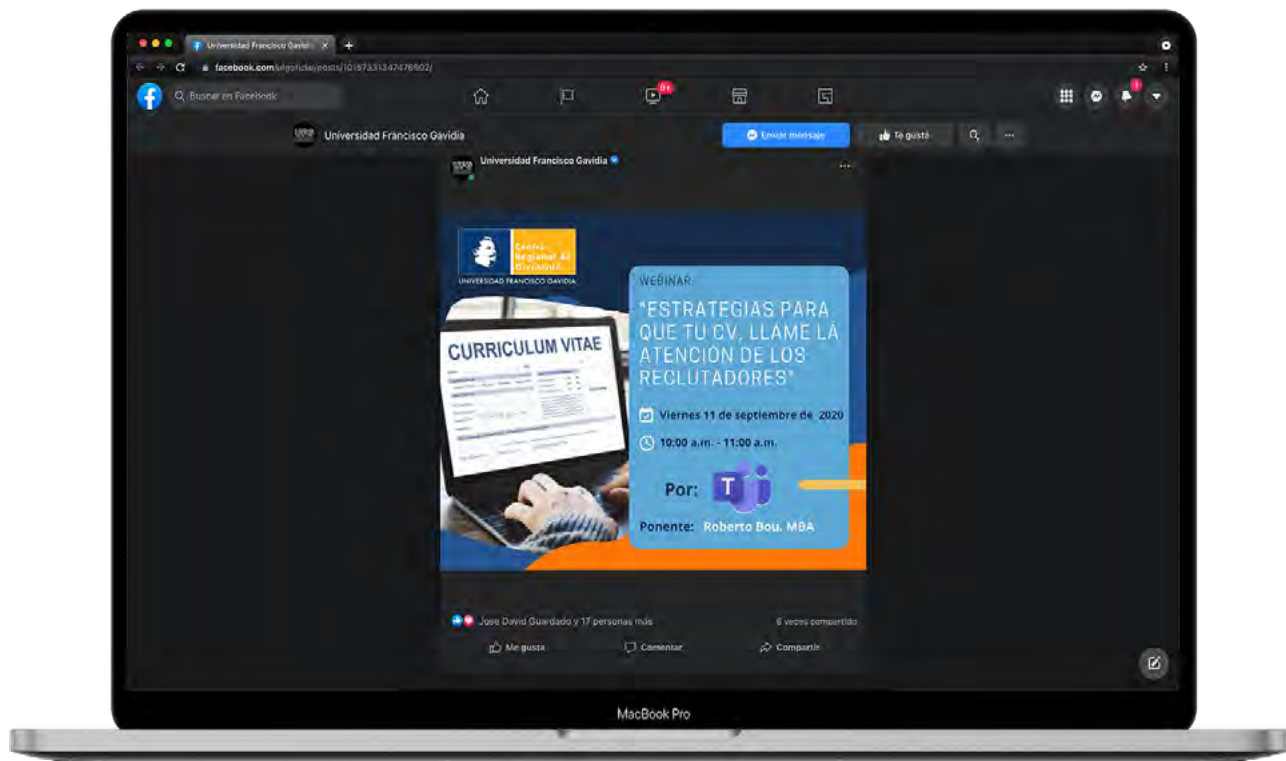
Universidad Francisco Gavidia ×
facebook.com/ufgoficial/posts/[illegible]
Buscar en Facebook
9+
Universidad Francisco Gavidia
Enviar mensaje
Te gustó
Universidad Francisco Gavidia
Centro Regional de División
UNIVERSIDAD FRANCISCO GAVIDIA
CURRICULUM VITAE
WEBINAR
"ESTRATEGIAS PARA QUE TU CV. LLAME LA ATENCIÓN DE LOS RECLUTADORES"
Viernes 11 de septiembre de 2020
10:00 a.m. - 11:00 a.m.
Por:
Ponente: Roberto Bou. MBA
Jose David Guardado y 17 personas más
8 veces compartido
Me gusta
Comentar
Compartir
MacBook Pro